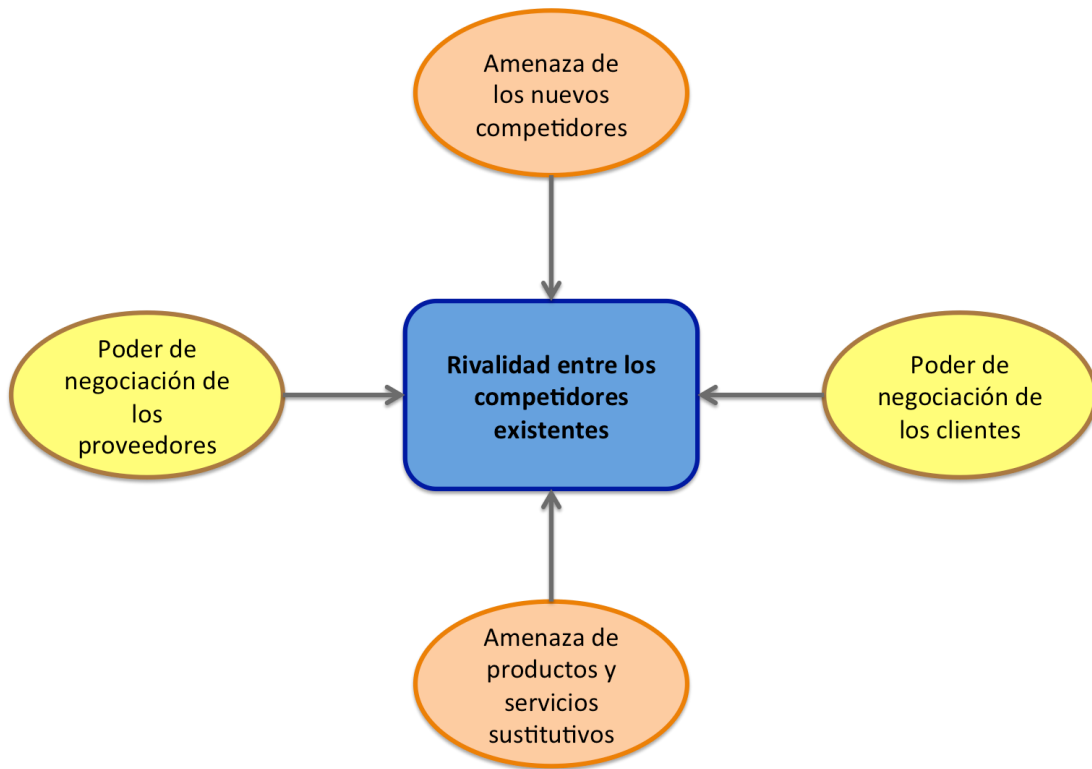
Amenaza de los nuevos competidores

Poder de negociación de los proveedores

Rivalidad entre los competidores existentes

Poder de negociación de los clientes

Amenaza de productos y servicios sustitutivos